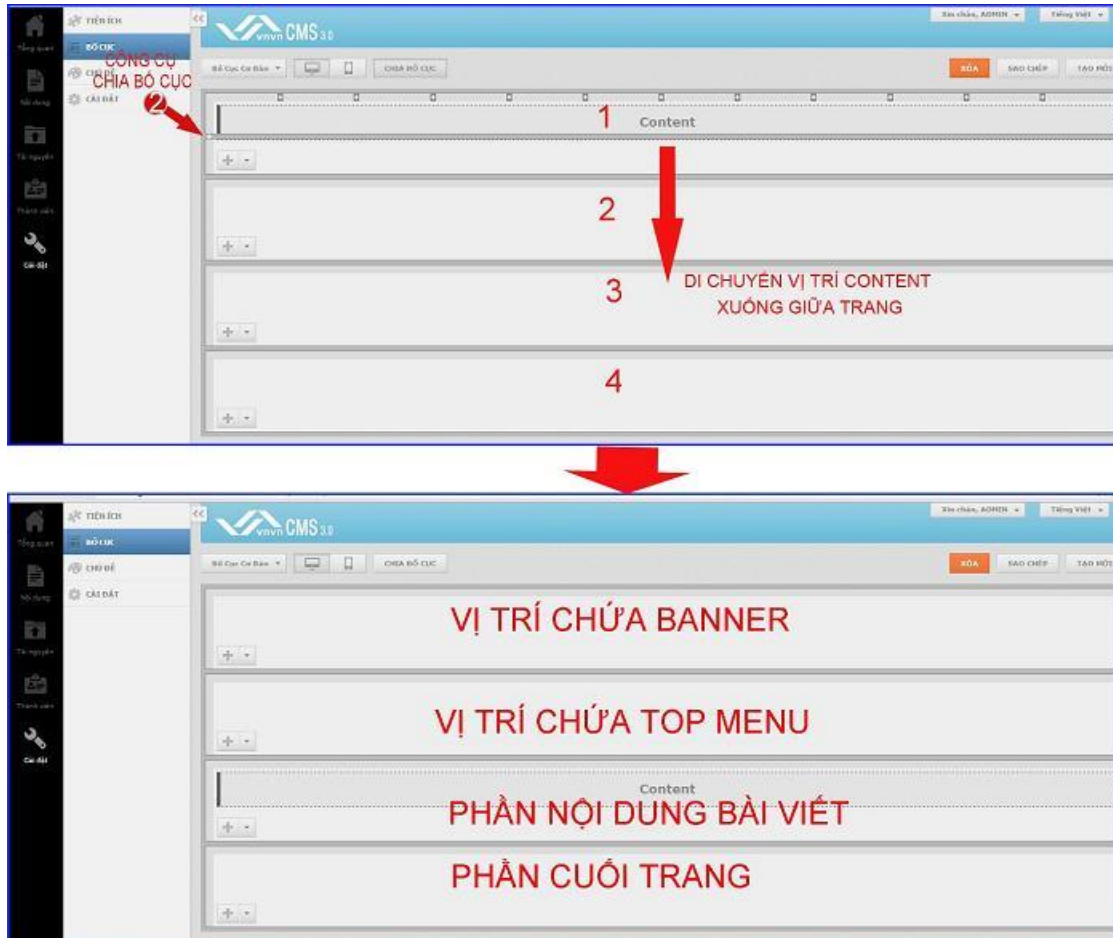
Tổng quan
Nội dung
Tài nguyên
Thành viên
Cài đặt

TIỆN ÍCH
BỐ CỤC
CHỦ ĐỀ
CÀI ĐẶT

CÔNG CỤ
CHIA BỐ CỤC
2

vnvn CMS 3.0
Xin chào, ADMIN
Tiếng Việt
Bố Cục Cơ Bản
CHIA BỐ CỤC
XÓA
SAO CHÉP
TẠO MỚI

1
Content
2
3
DI CHUYỂN VỊ TRÍ CONTENT XUỐNG GIỮA TRANG
4

Tổng quan
Nội dung
Tài nguyên
Thành viên
Cài đặt

TIỆN ÍCH
BỐ CỤC
CHỦ ĐỀ
CÀI ĐẶT

vnvn CMS 3.0
Xin chào, ADMIN
Tiếng Việt
Bố Cục Cơ Bản
CHIA BỐ CỤC
XÓA
SAO CHÉP
TẠO MỚI

VỊ TRÍ CHỨA BANNER
VỊ TRÍ CHỨA TOP MENU
Content
PHẦN NỘI DUNG BÀI VIẾT
PHẦN CUỐI TRANG